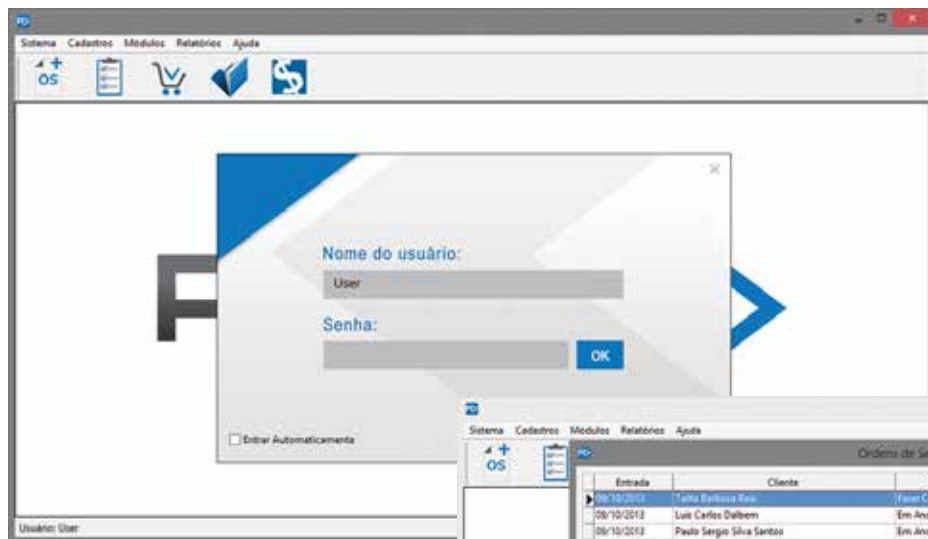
PD

Sistema Cadastros Módulos Relatórios Ajuda

OS

×

Nome do usuário:

User

Senha:

OK

Entrar Automaticamente

Usuário: User

PD

Sistema Cadastros Módulos Relatórios Ajuda

OS

PD Ordens de S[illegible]

| Entrada | Cliente | |
|---|---|---|
| 09/10/2013 | Talita Barbosa Reis | Fazer C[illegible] |
| 09/10/2013 | Luis Carlos Dalbem | Em An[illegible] |
| 09/10/2013 | Paulo Sergio Silva Santos | Em An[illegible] |